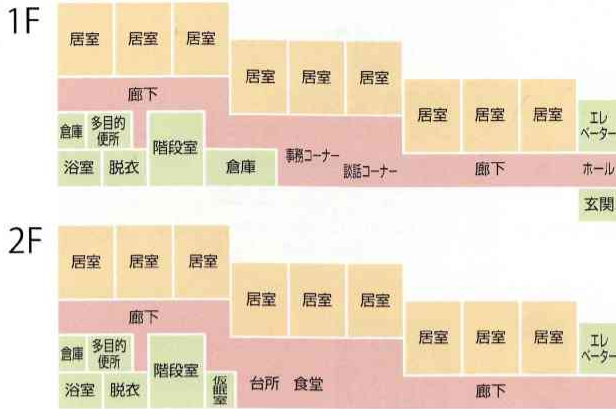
1F

居室 居室 居室
居室 居室 居室
廊下
居室 居室 居室 エレベーター
倉庫 多目的便所
階段室
浴室 脱衣
倉庫
事務コーナー
談話コーナー
廊下
ホール
玄関

2F

居室 居室 居室
居室 居室 居室
廊下
居室 居室 居室 エレベーター
倉庫 多目的便所
階段室
浴室 脱衣
仮眠室
台所 食堂
廊下